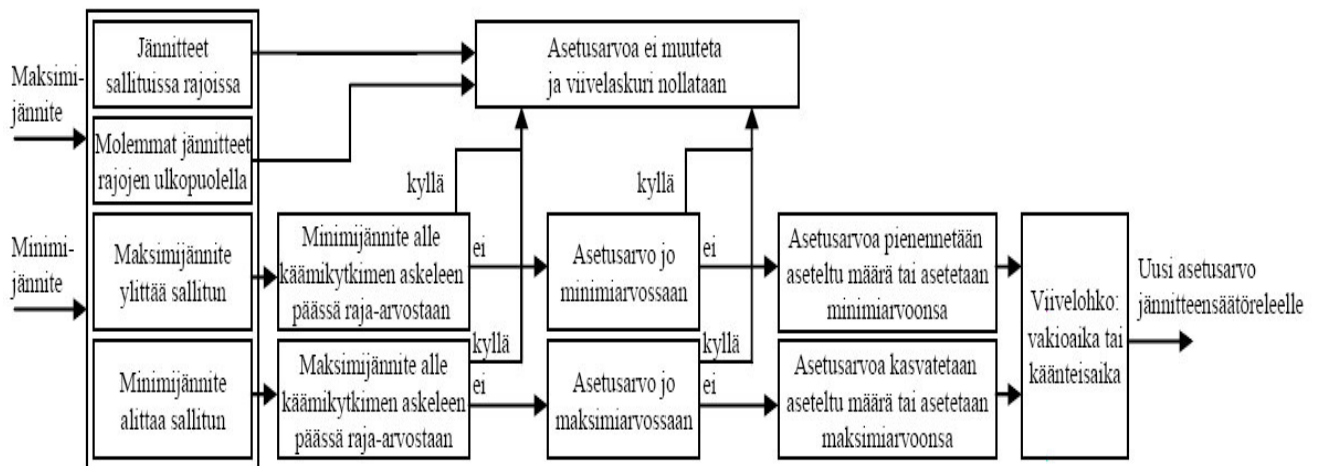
Maksimijännite

Minimijännite

Jännitteet sallituissa rajoissa

Molemmat jännitteet rajojen ulkopuolella

Maksimijännite ylittää sallitun

Minimijännite alittaa sallitun

Asetusarvoa ei muuteta ja viivelaskuri nollataan

kyllä

kyllä

Minimijännite alle käämikytkimen askeleen päässä raja-arvostaan

ei

kyllä

Maksimijännite alle käämikytkimen askeleen päässä raja-arvostaan

ei

Asetusarvo jo minimiarvossaan

ei

kyllä

Asetusarvo jo maksimiarvossaan

ei

Asetusarvoa pienennetään aseteltu määrä tai asetetaan minimiarvoonsa

Asetusarvoa kasvatetaan aseteltu määrä tai asetetaan maksimiarvoonsa

Viivelohko: vakioaika tai käänteisaika

Uusi asetusarvo jännitteensäätöreleelle